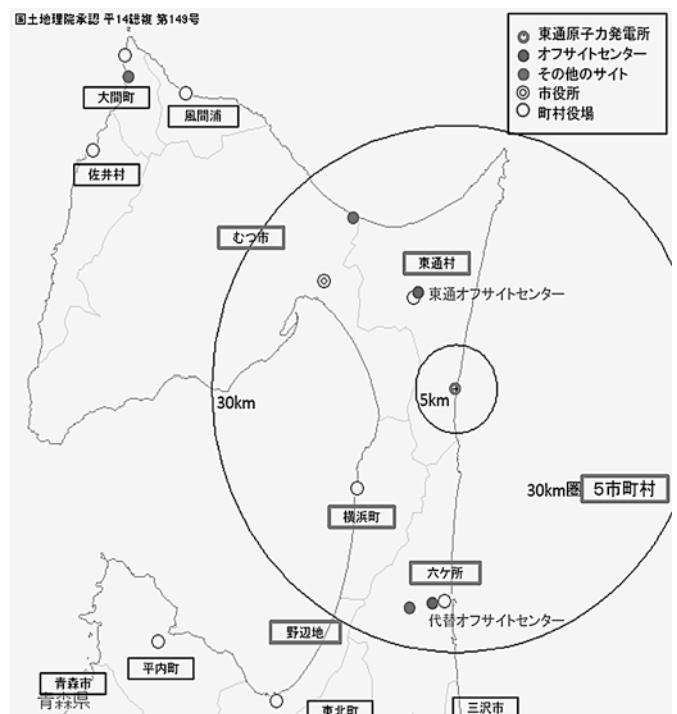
国土地理院承認 平14総複 第149号

東通原子力発電所
オフサイトセンター
その他のサイト
市役所
町村役場

大間町
風間浦
佐井村
むつ市
東通村
東通オフサイトセンター
30km
5km
30km圏 5市町村
横浜町
六ヶ所
代替オフサイトセンター
野辺地
平内町
青森市
青森県
東北町
三沢市